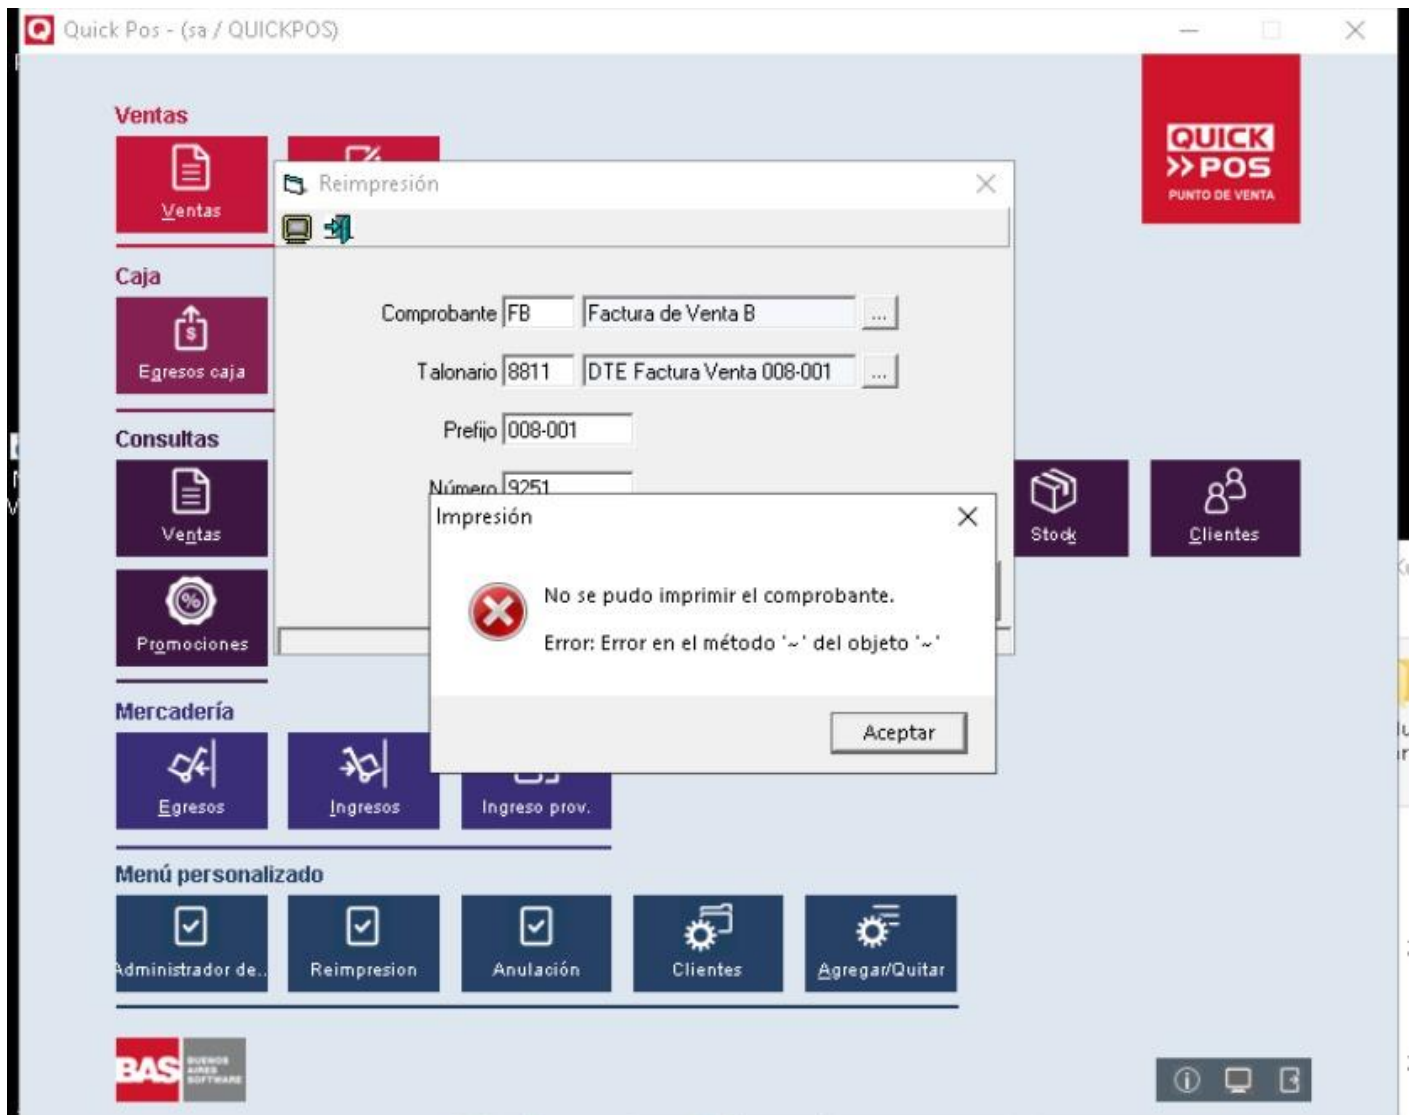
Quick Pos - (sa / QUICKPOS)

Ventas

Ventas

Caja

Egresos caja

Consultas

Ventas

Promociones

Mercadería

Egresos

Ingresos

Ingreso prov.

Menú personalizado

Administrador de..

Reimpresion

Anulación

Clientes

Agregar/Quitar

Stock

Clientes

QUICK
>> POS
PUNTO DE VENTA

Reimpresión

Comprobante FB Factura de Venta B ...

Talonario 8811 DTE Factura Venta 008-001 ...

Prefijo 008-001

Número 9251

Impresión

No se pudo imprimir el comprobante.

Error: Error en el método '~' del objeto '~'

Aceptar

BAS BUENOS AIRES SOFTWARE